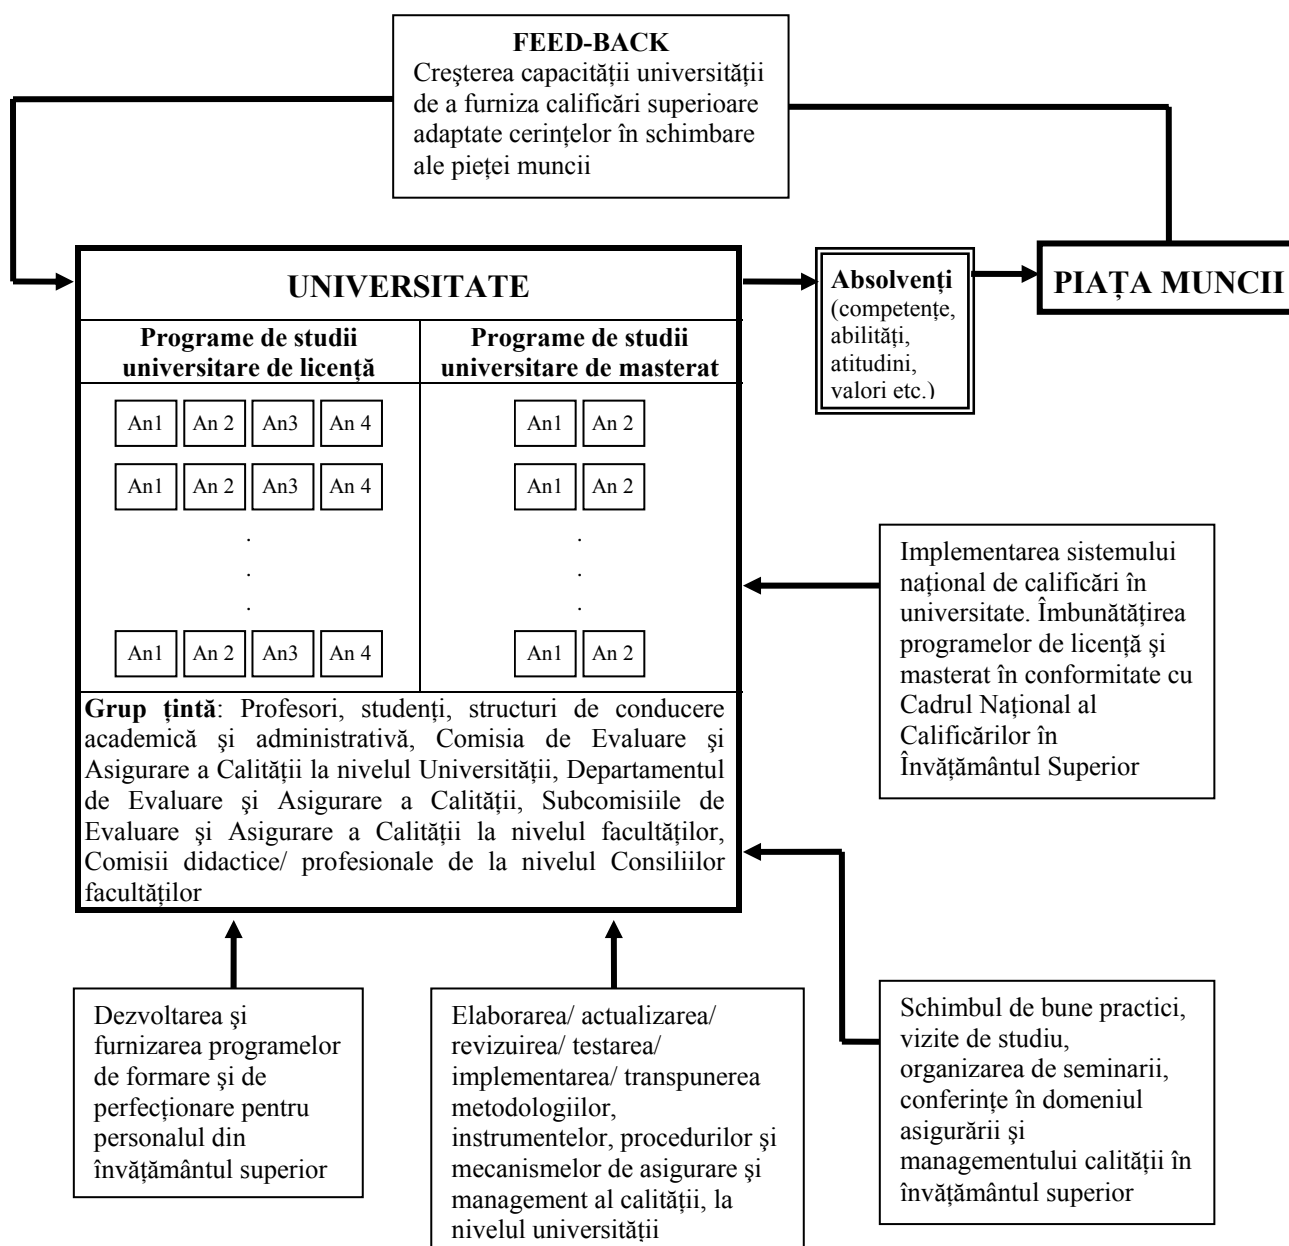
**FEED-BACK**
Creşterea capacităţii universităţii de a furniza calificări superioare adaptate cerinţelor în schimbare ale pieţei muncii

**UNIVERSITATE**

| Programe de studii universitare de licenţă | Programe de studii universitare de masterat |
|---|---|
| An1 An 2 An3 An 4 | An1 An 2 |
| An1 An 2 An3 An 4 | An1 An 2 |
| . . . | . . . |
| An1 An 2 An3 An 4 | An1 An 2 |

**Grup ţintă**: Profesori, studenţi, structuri de conducere academică şi administrativă, Comisia de Evaluare şi Asigurare a Calităţii la nivelul Universităţii, Departamentul de Evaluare şi Asigurare a Calităţii, Subcomisiile de Evaluare şi Asigurare a Calităţii la nivelul facultăţilor, Comisii didactice/ profesionale de la nivelul Consiliilor facultăţilor

**Absolvenţi** (competenţe, abilităţi, atitudini, valori etc.)

**PIAŢA MUNCII**

Implementarea sistemului naţional de calificări în universitate. Îmbunătăţirea programelor de licenţă şi masterat în conformitate cu Cadrul Naţional al Calificărilor în Învăţământul Superior

Dezvoltarea şi furnizarea programelor de formare şi de perfecţionare pentru personalul din învăţământul superior

Elaborarea/ actualizarea/ revizuirea/ testarea/ implementarea/ transpunerea metodologiilor, instrumentelor, procedurilor şi mecanismelor de asigurare şi management al calităţii, la nivelul universităţii

Schimbul de bune practici, vizite de studiu, organizarea de seminarii, conferinţe în domeniul asigurării şi managementului calităţii în învăţământul superior